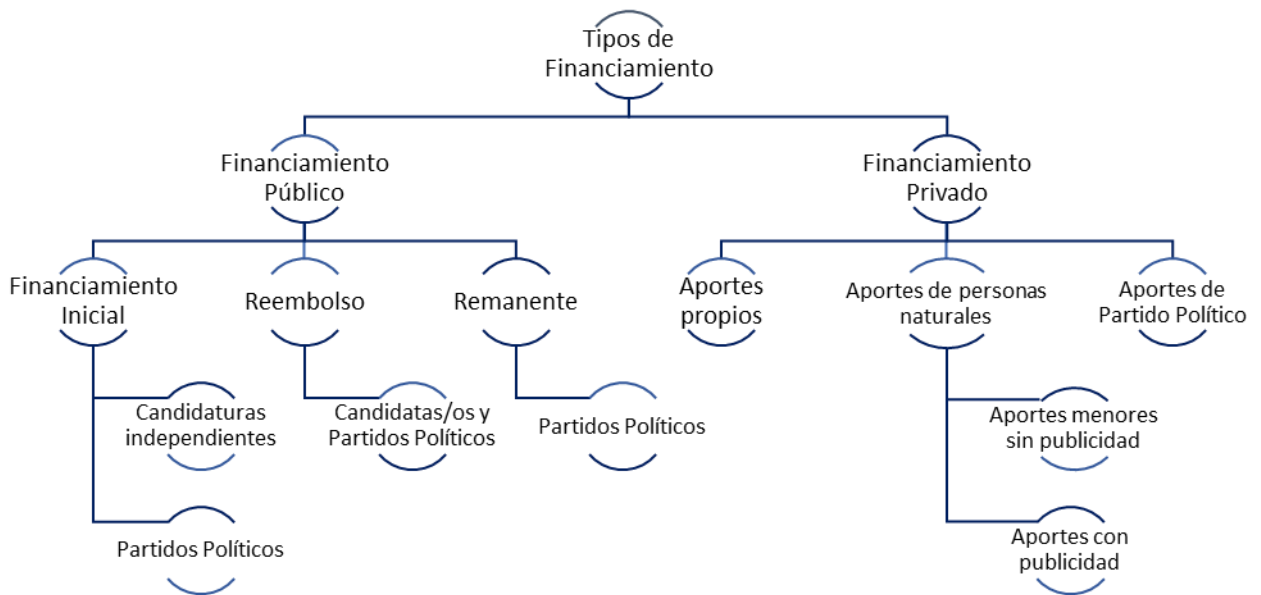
Tipos de Financiamiento

Financiamiento Público

Financiamiento Inicial

Candidaturas independientes

Partidos Políticos

Reembolso

Candidatas/os y Partidos Políticos

Remanente

Partidos Políticos

Financiamiento Privado

Aportes propios

Aportes de personas naturales

Aportes menores sin publicidad

Aportes con publicidad

Aportes de Partido Político